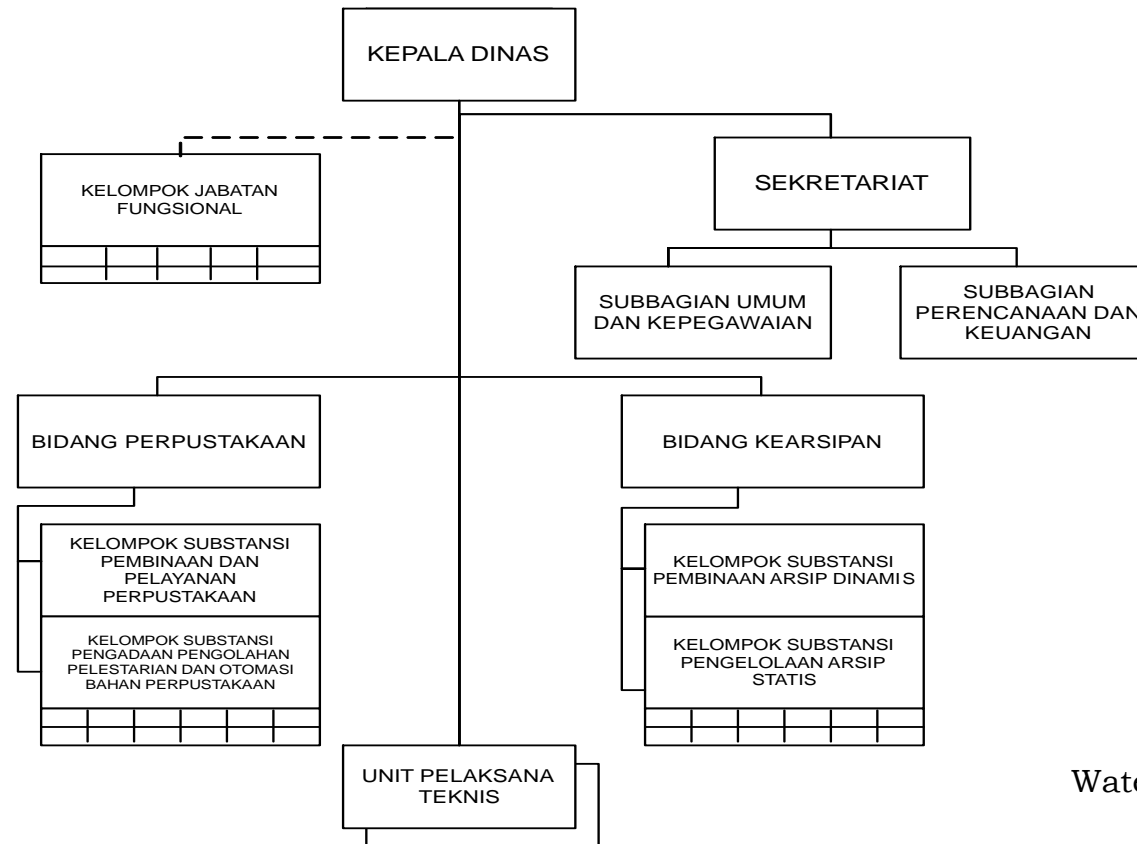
KEPALA DINAS

KELOMPOK JABATAN FUNGSIONAL

SEKRETARIAT

SUBBAGIAN UMUM DAN KEPEGAWAIAN

SUBBAGIAN PERENCANAAN DAN KEUANGAN

BIDANG PERPUSTAKAAN

BIDANG KEARSIPAN

KELOMPOK SUBSTANSI PEMBINAAN DAN PELAYANAN PERPUSTAKAAN

KELOMPOK SUBSTANSI PENGADAAN PENGOLAHAN PELESTARIAN DAN OTOMASI BAHAN PERPUSTAKAAN

KELOMPOK SUBSTANSI PEMBINAAN ARSIP DINAMIS

KELOMPOK SUBSTANSI PENGELOLAAN ARSIP STATIS

UNIT PELAKSANA TEKNIS

Wat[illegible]